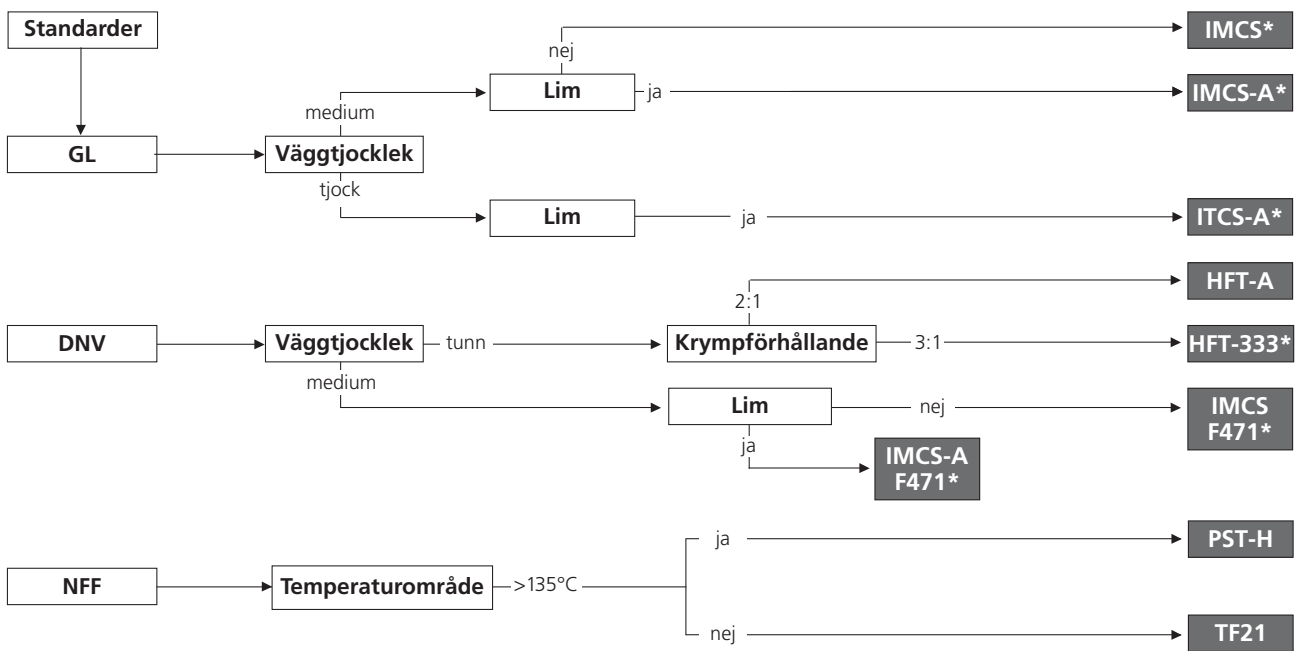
Standarder

IMCS*

nej

medium

Lim

ja

IMCS-A*

GL

Väggtjocklek

tjock

Lim

ja

ITCS-A*

HFT-A

2:1

DNV

Väggtjocklek

tunn

Krympförhållande

3:1

HFT-333*

medium

Lim

nej

IMCS F471*

ja

IMCS-A F471*

ja

PST-H

NFF

Temperaturområde

>135°C

nej

TF21